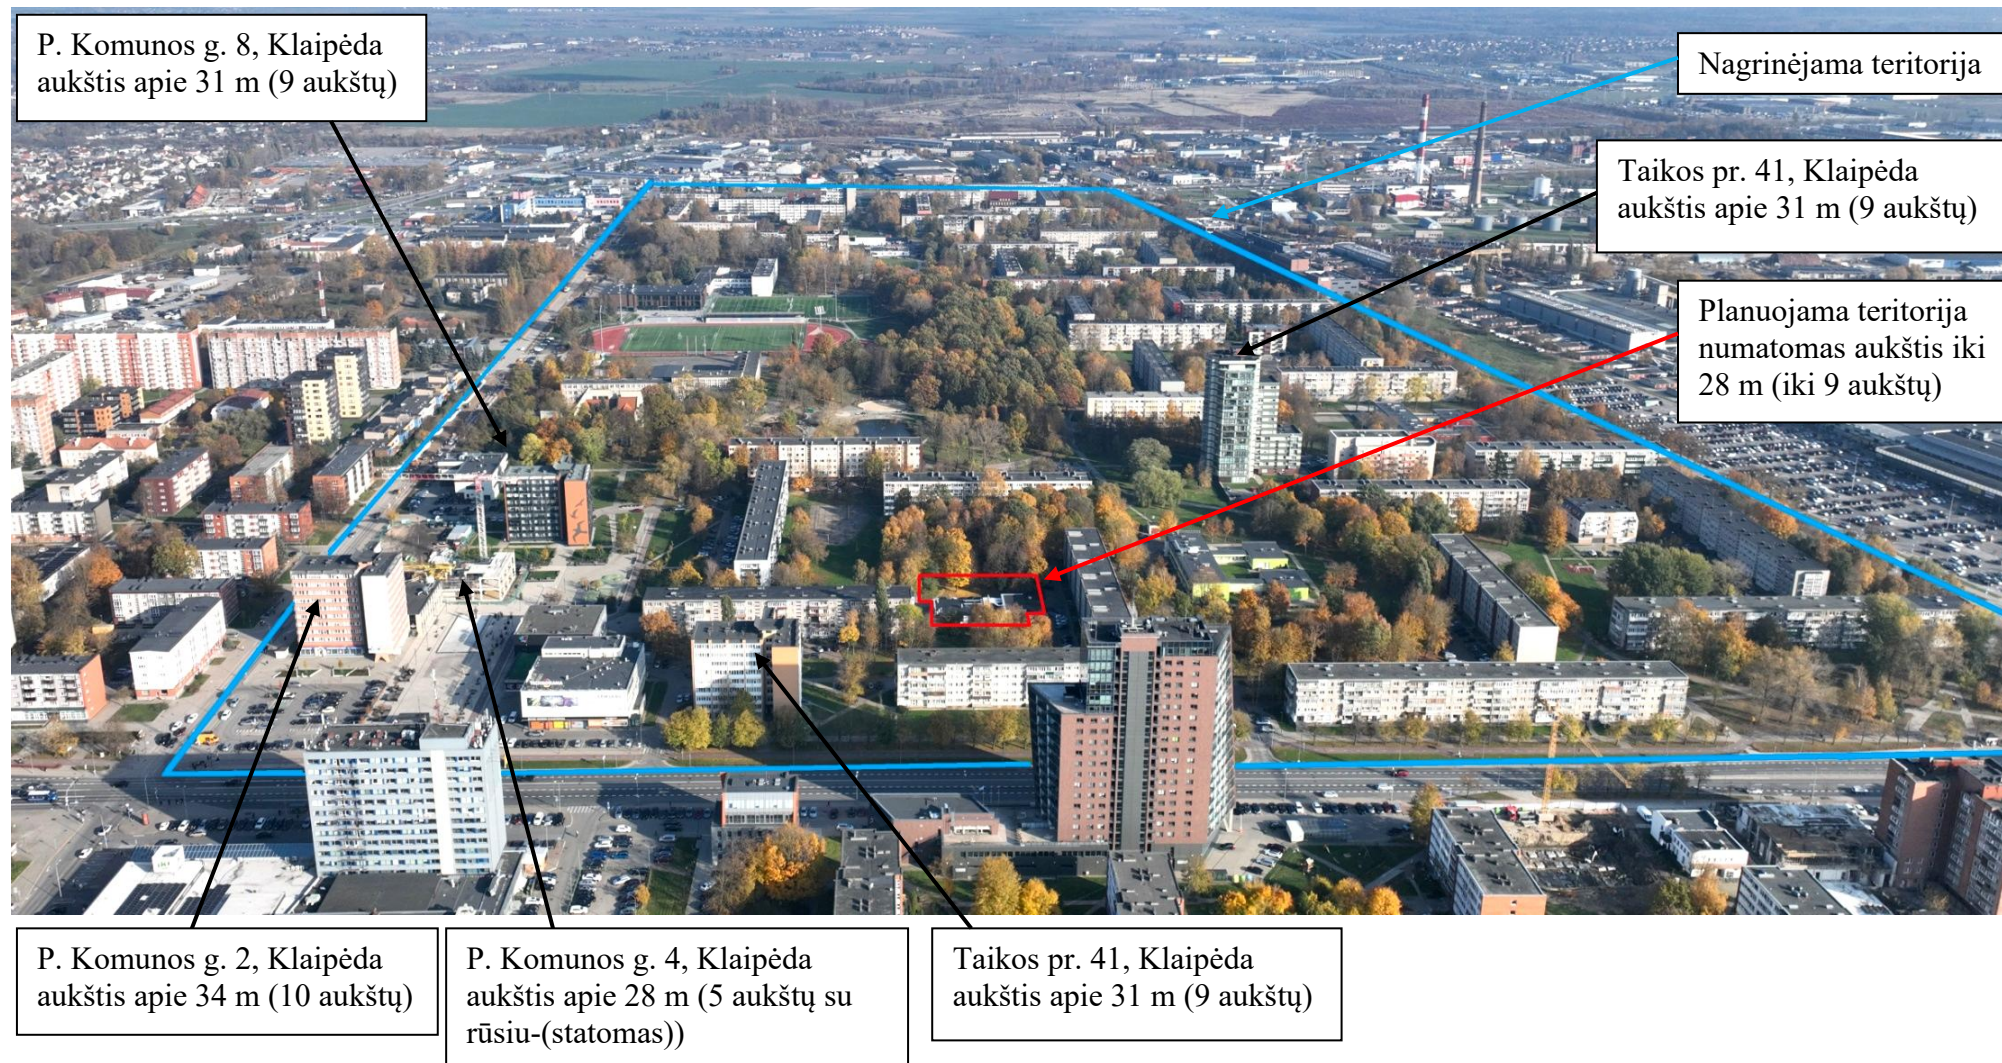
P. Komunos g. 8, Klaipėda
aukštis apie 31 m (9 aukštų)

Nagrinėjama teritorija

Taikos pr. 41, Klaipėda
aukštis apie 31 m (9 aukštų)

Planuojama teritorija
numatomas aukštis iki
28 m (iki 9 aukštų)

P. Komunos g. 2, Klaipėda
aukštis apie 34 m (10 aukštų)

P. Komunos g. 4, Klaipėda
aukštis apie 28 m (5 aukštų su
rūsiu-(statomas))

Taikos pr. 41, Klaipėda
aukštis apie 31 m (9 aukštų)